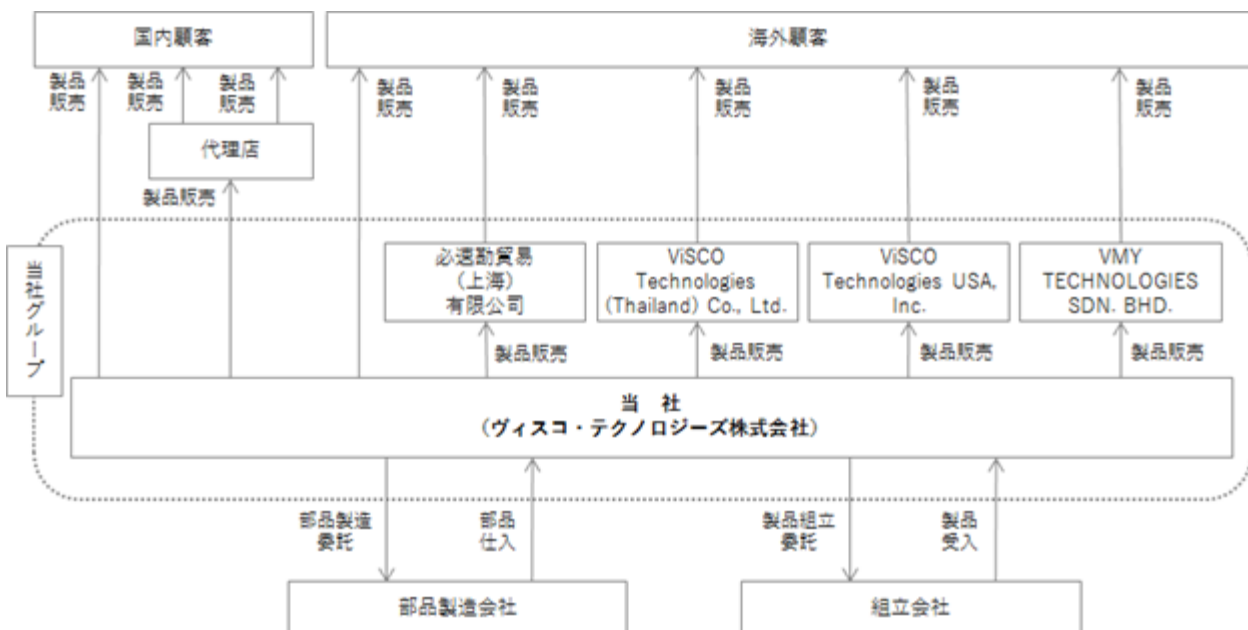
国内顧客

海外顧客

製品販売

製品販売

製品販売

代理店

製品販売

製品販売

製品販売

製品販売

製品販売

製品販売

当社グループ

必速勤貿易（上海）有限公司

ViSCO Technologies (Thailand) Co., Ltd.

ViSCO Technologies USA, Inc.

VMY TECHNOLOGIES SDN. BHD.

製品販売

製品販売

製品販売

製品販売

当 社
（ヴィスコ・テクノロジーズ株式会社）

部品製造委託

部品仕入

製品組立委託

製品受入

部品製造会社

組立会社